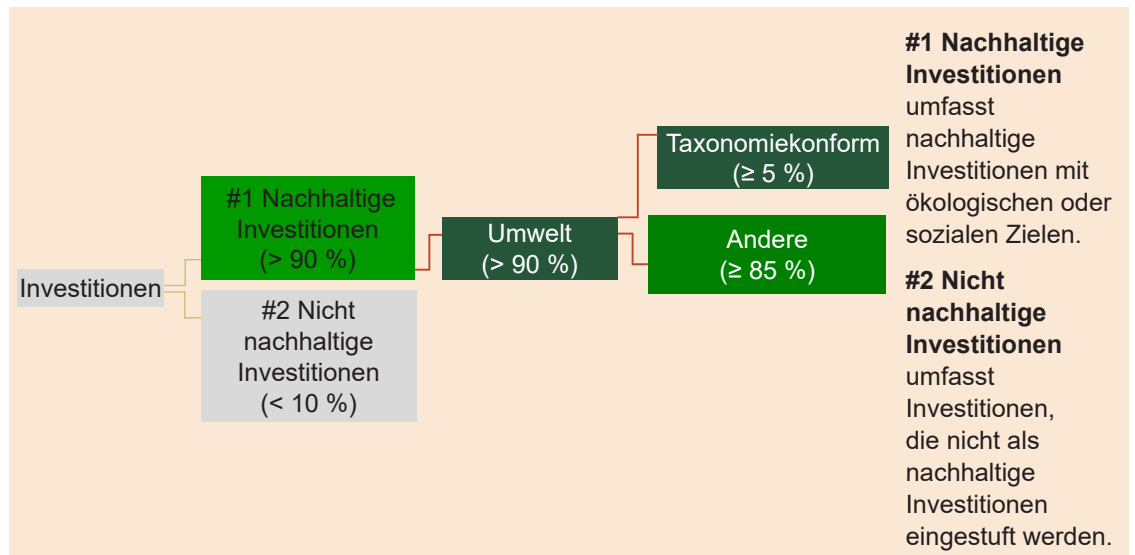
Investitionen

#1 Nachhaltige Investitionen (> 90 %)

#2 Nicht nachhaltige Investitionen (< 10 %)

Umwelt (> 90 %)

Taxonomiekonform (≥ 5 %)

Andere (≥ 85 %)

**#1 Nachhaltige Investitionen** umfasst nachhaltige Investitionen mit ökologischen oder sozialen Zielen.

**#2 Nicht nachhaltige Investitionen** umfasst Investitionen, die nicht als nachhaltige Investitionen eingestuft werden.